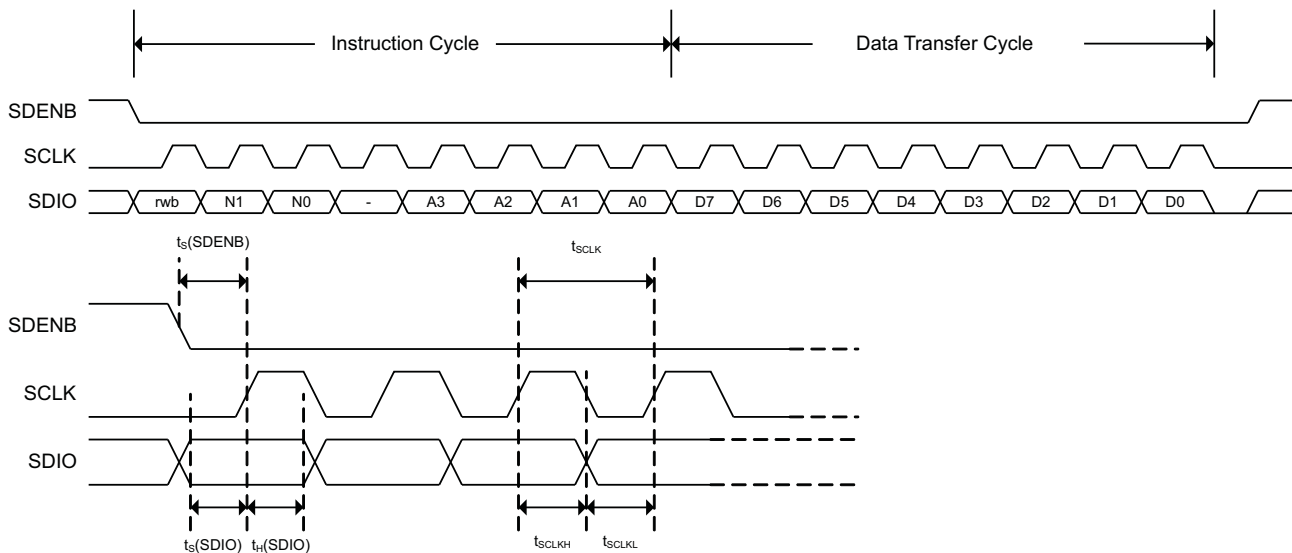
Instruction Cycle

Data Transfer Cycle

SDENB

SCLK

SDIO

rwb N1 N0 - A3 A2 A1 A0 D7 D6 D5 D4 D3 D2 D1 D0

$t_S$(SDENB)

$t_{SCLK}$

SDENB

SCLK

SDIO

$t_S$(SDIO) $t_H$(SDIO)

$t_{SCLKH}$ $t_{SCLKL}$